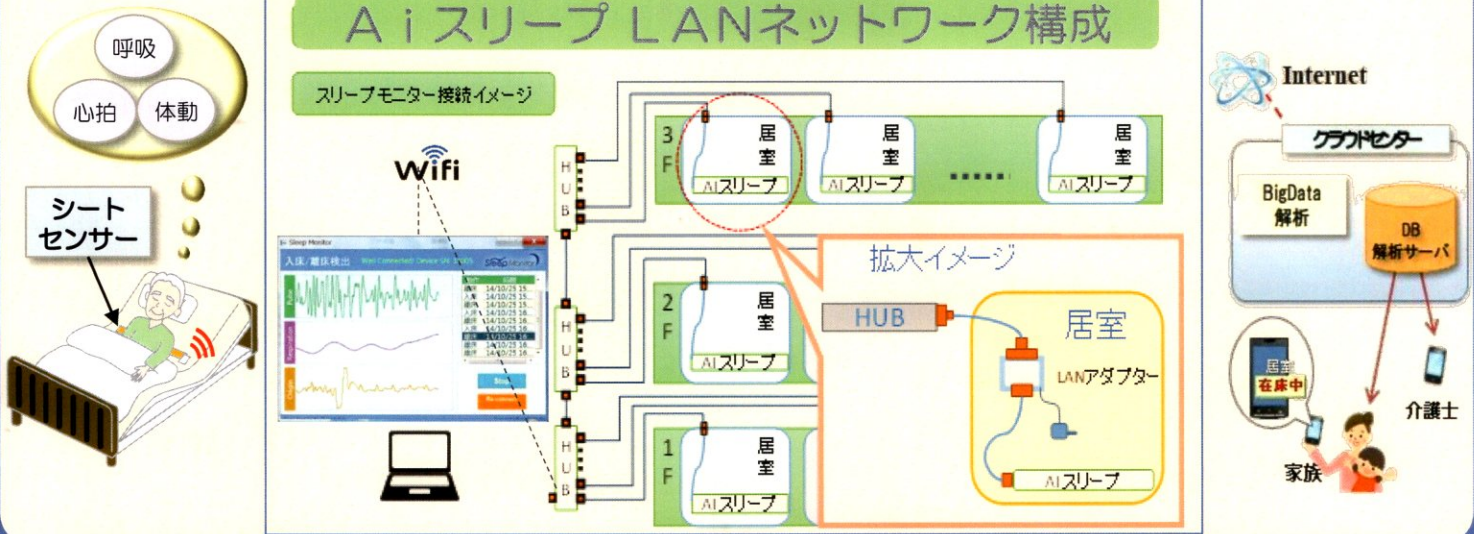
呼吸

心拍

体動

シート
センサー

Aiスリープ LANネットワーク構成

スリープモニター接続イメージ

Wifi

Sleep Monitor
入床/離床検出

HUB

3F
居室
AIスリープ
居室
AIスリープ
......
居室
AIスリープ

2F
居室
AIスリープ

1F
居室
AIスリープ

拡大イメージ

HUB

居室

LANアダプター

AIスリープ

Internet

クラウドセンター

BigData
解析

DB
解析サーバ

居室
在床中

介護士

家族